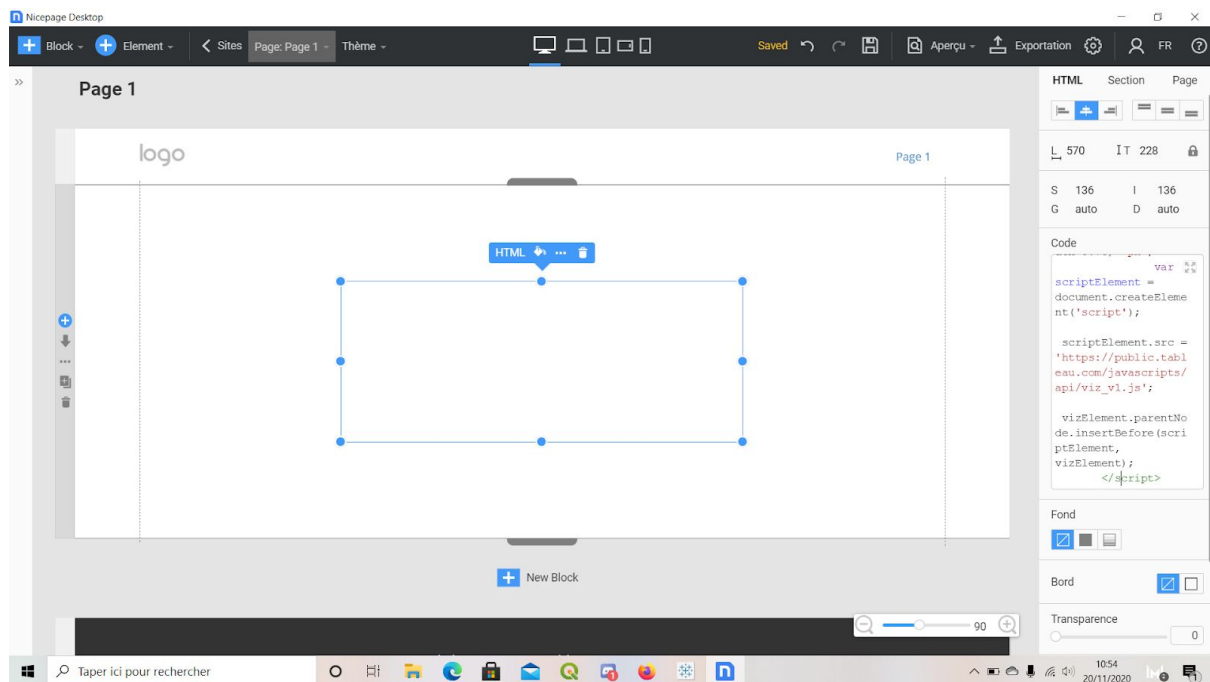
Nicepage Desktop

Block Element Sites Page: Page 1 Thème

Saved

Aperçu Exportation FR

Page 1

logo

Page 1

HTML

New Block

90

HTML Section Page

L 570 T 228

S 136 I 136
G auto D auto

Code

var scriptElement = document.createElement('script');

scriptElement.src = 'https://public.tableau.com/javascripts/api/viz_v1.js';

vizElement.parentNode.insertBefore(scriptElement, vizElement);
</script>

Fond

Bord

Transparence

0

Taper ici pour rechercher

10:54
20/11/2020